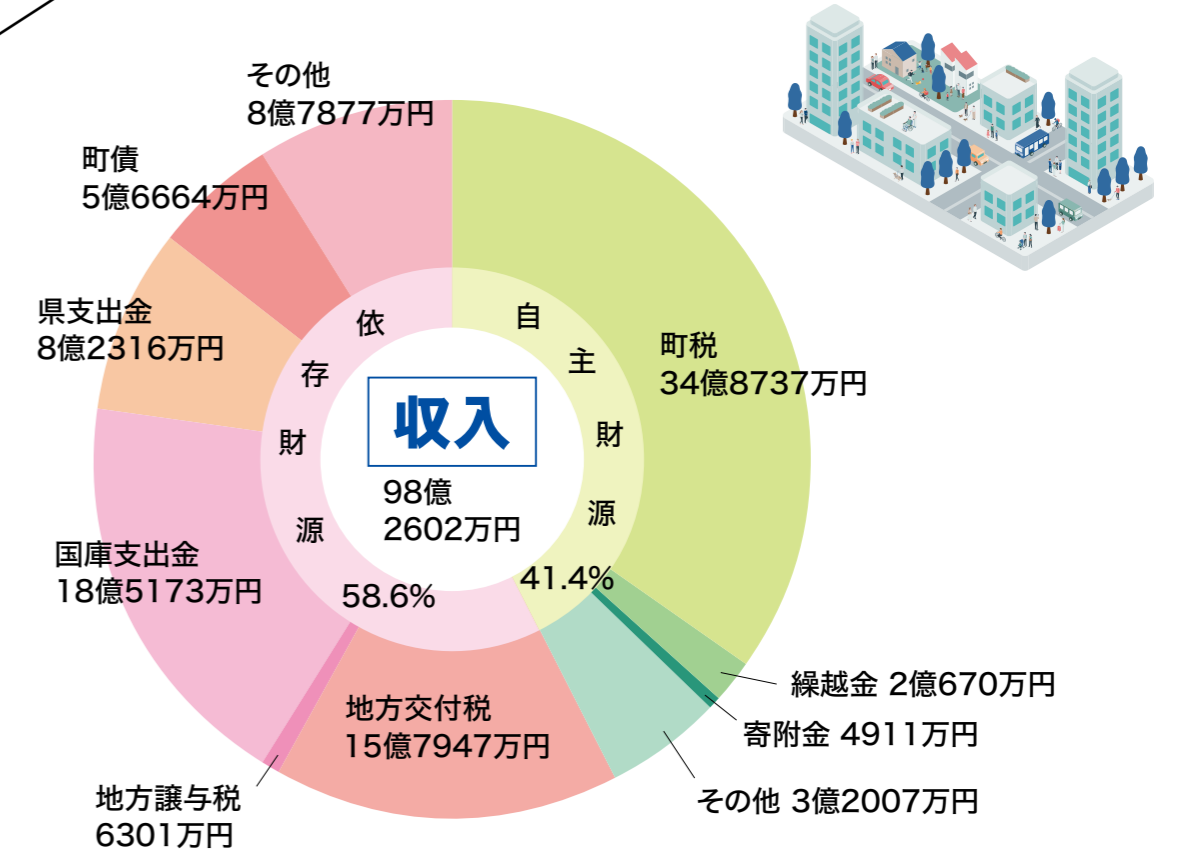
その他
8億7877万円

町債
5億6664万円

県支出金
8億2316万円

国庫支出金
18億5173万円

地方譲与税
6301万円

地方交付税
15億7947万円

依存財源
58.6%

収入
98億
2602万円

自主財源
41.4%

町税
34億8737万円

繰越金 2億670万円

寄附金 4911万円

その他 3億2007万円